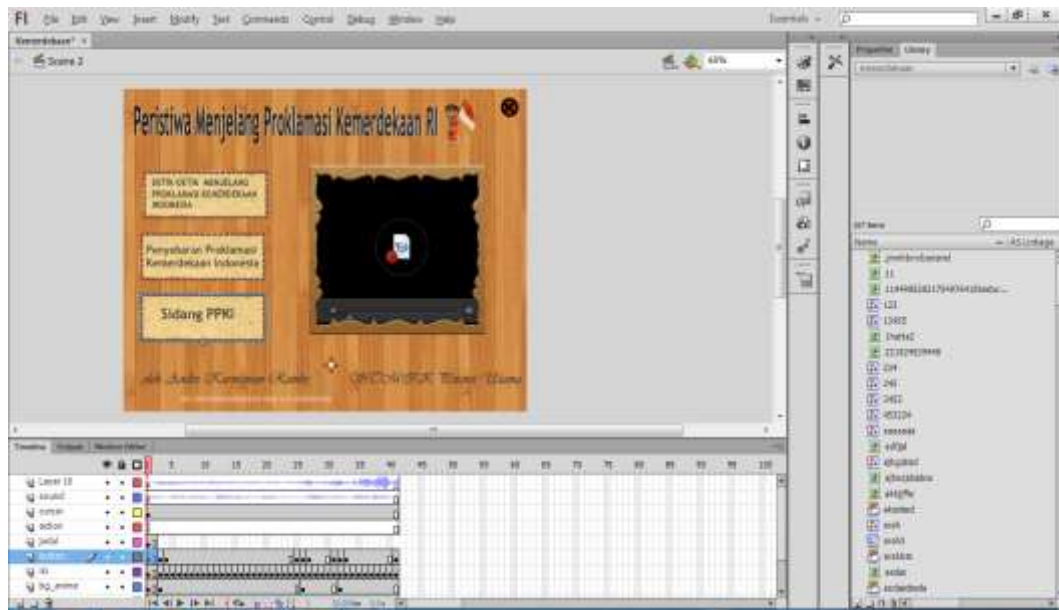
Fl File Edit View Insert Modify Text Commands Control Debug Window Help

Essentials

Kemerdekaan* ×

Scene 2

60%

Peristiwa Menjelang Proklamasi Kemerdekaan RI

DETIK-DETIK MENJELANG PROKLAMASI KEMERDEKAAN INDONESIA

Penyebaran Proklamasi Kemerdekaan Indonesia

Sidang PPKI

Properties Library

Name

AS Linkage

Timeline Output Motion Editor

Layer 18
sound
suara
action
judul
button
isi
bg_anime

1 5 10 15 20 25 30 35 40 45 50 55 60 65 70 75 80 85 90 95 100

11
121
13455
2tahta2
214
246
2422
453224
aaaaaaa
ad
ahujanad
asikdan
ashjjffe
ekaidah
asik
asdd
asddas
asdas
asdasdsds